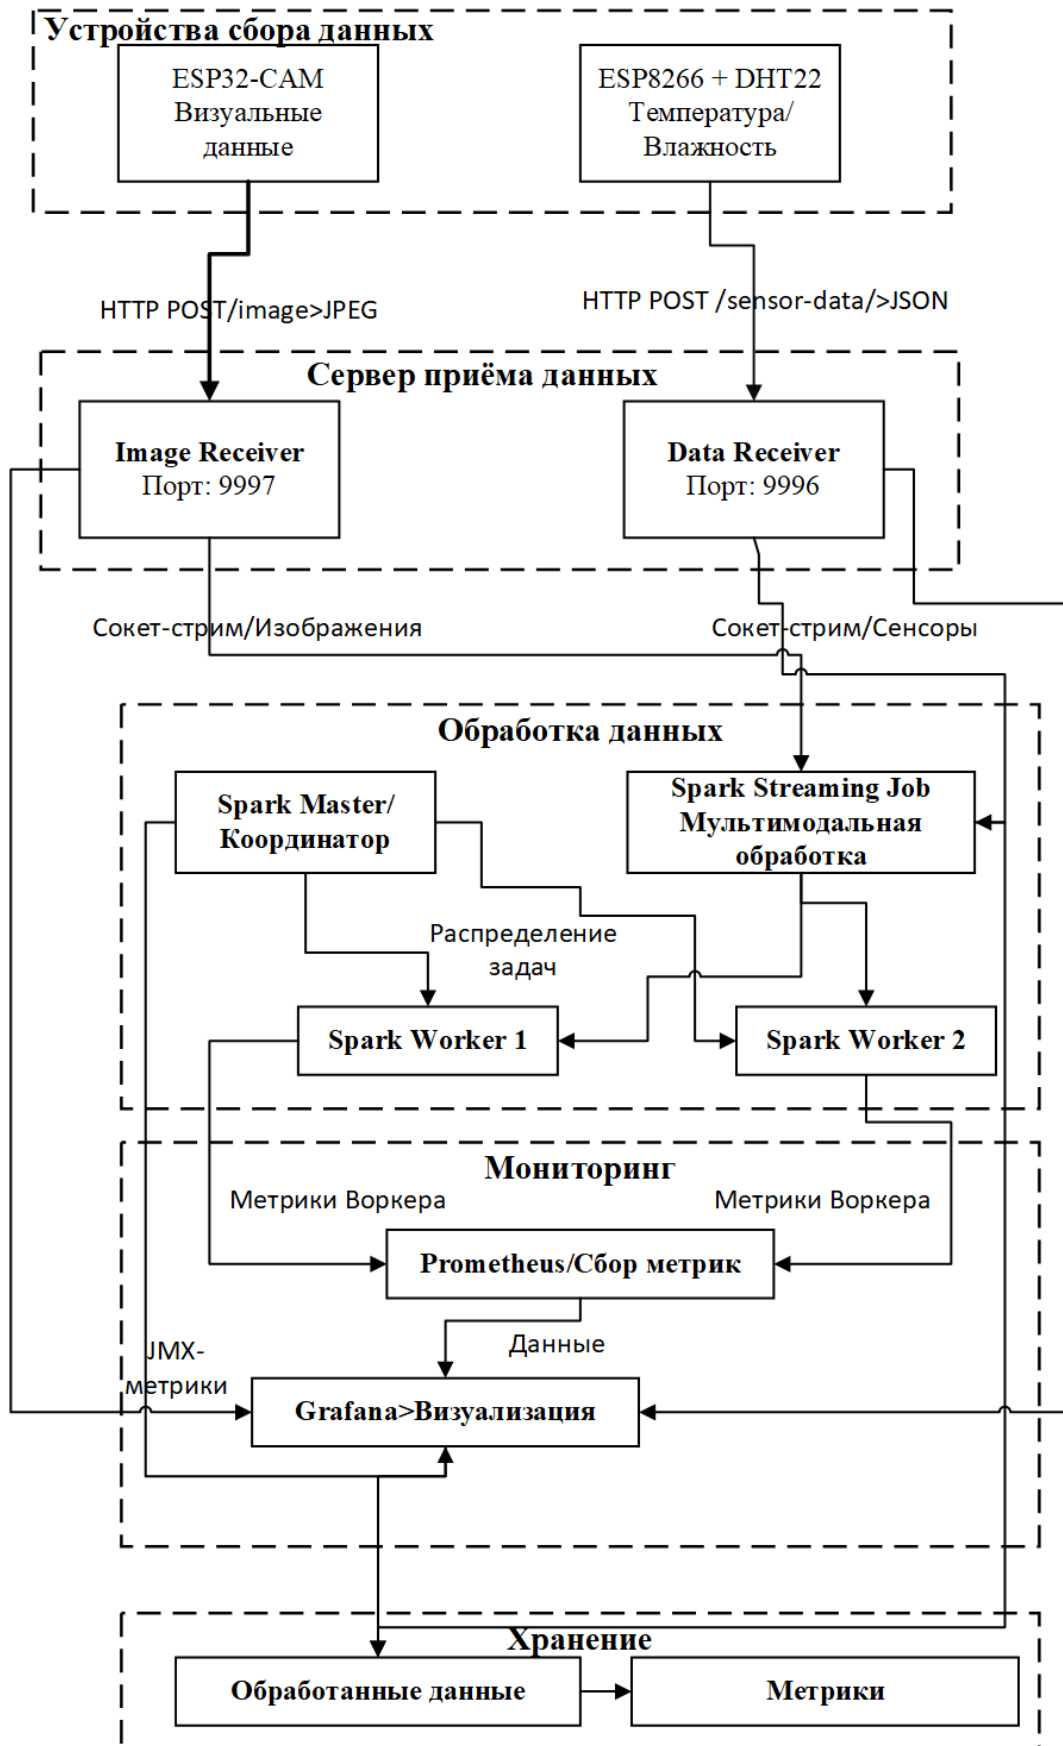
Устройства сбора данных

ESP32-CAM
Визуальные
данные

ESP8266 + DHT22
Температура/
Влажность

HTTP POST/image>JPEG

HTTP POST /sensor-data/>JSON

Сервер приёма данных

Image Receiver
Порт: 9997

Data Receiver
Порт: 9996

Сокет-стрим/Изображения

Сокет-стрим/Сенсоры

Обработка данных

Spark Master/
Координатор

Spark Streaming Job
Мультимодальная
обработка

Распределение
задач

Spark Worker 1

Spark Worker 2

Мониторинг

Метрики Воркера

Метрики Воркера

Prometheus/Сбор метрик

Данные

JMX-
метрики

Grafana>Визуализация

Хранение

Обработанные данные

Метрики